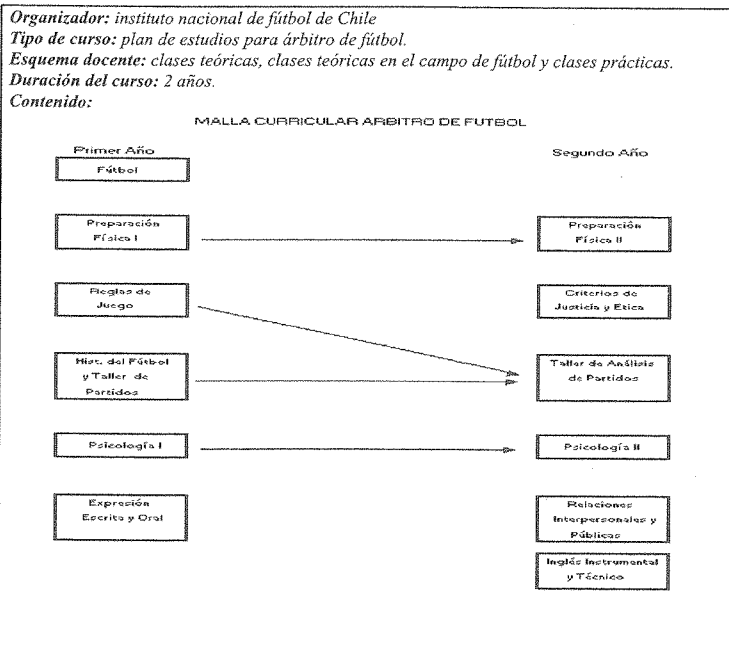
**Organizador:** instituto nacional de fútbol de Chile
**Tipo de curso:** plan de estudios para árbitro de fútbol.
**Esquema docente:** clases teóricas, clases teóricas en el campo de fútbol y clases prácticas.
**Duración del curso:** 2 años.
**Contenido:**

MALLA CURRICULAR ARBITRO DE FUTBOL

Primer Año

Fútbol

Preparación Física I

Reglas de Juego

Hist. del Fútbol y Taller de Partidos

Psicología I

Expresión Escrita y Oral

Segundo Año

Preparación Física II

Criterios de Justicia y Etica

Taller de Análisis de Partidos

Psicología II

Relaciones Interpersonales y Públicas

Inglés Instrumental y Técnico